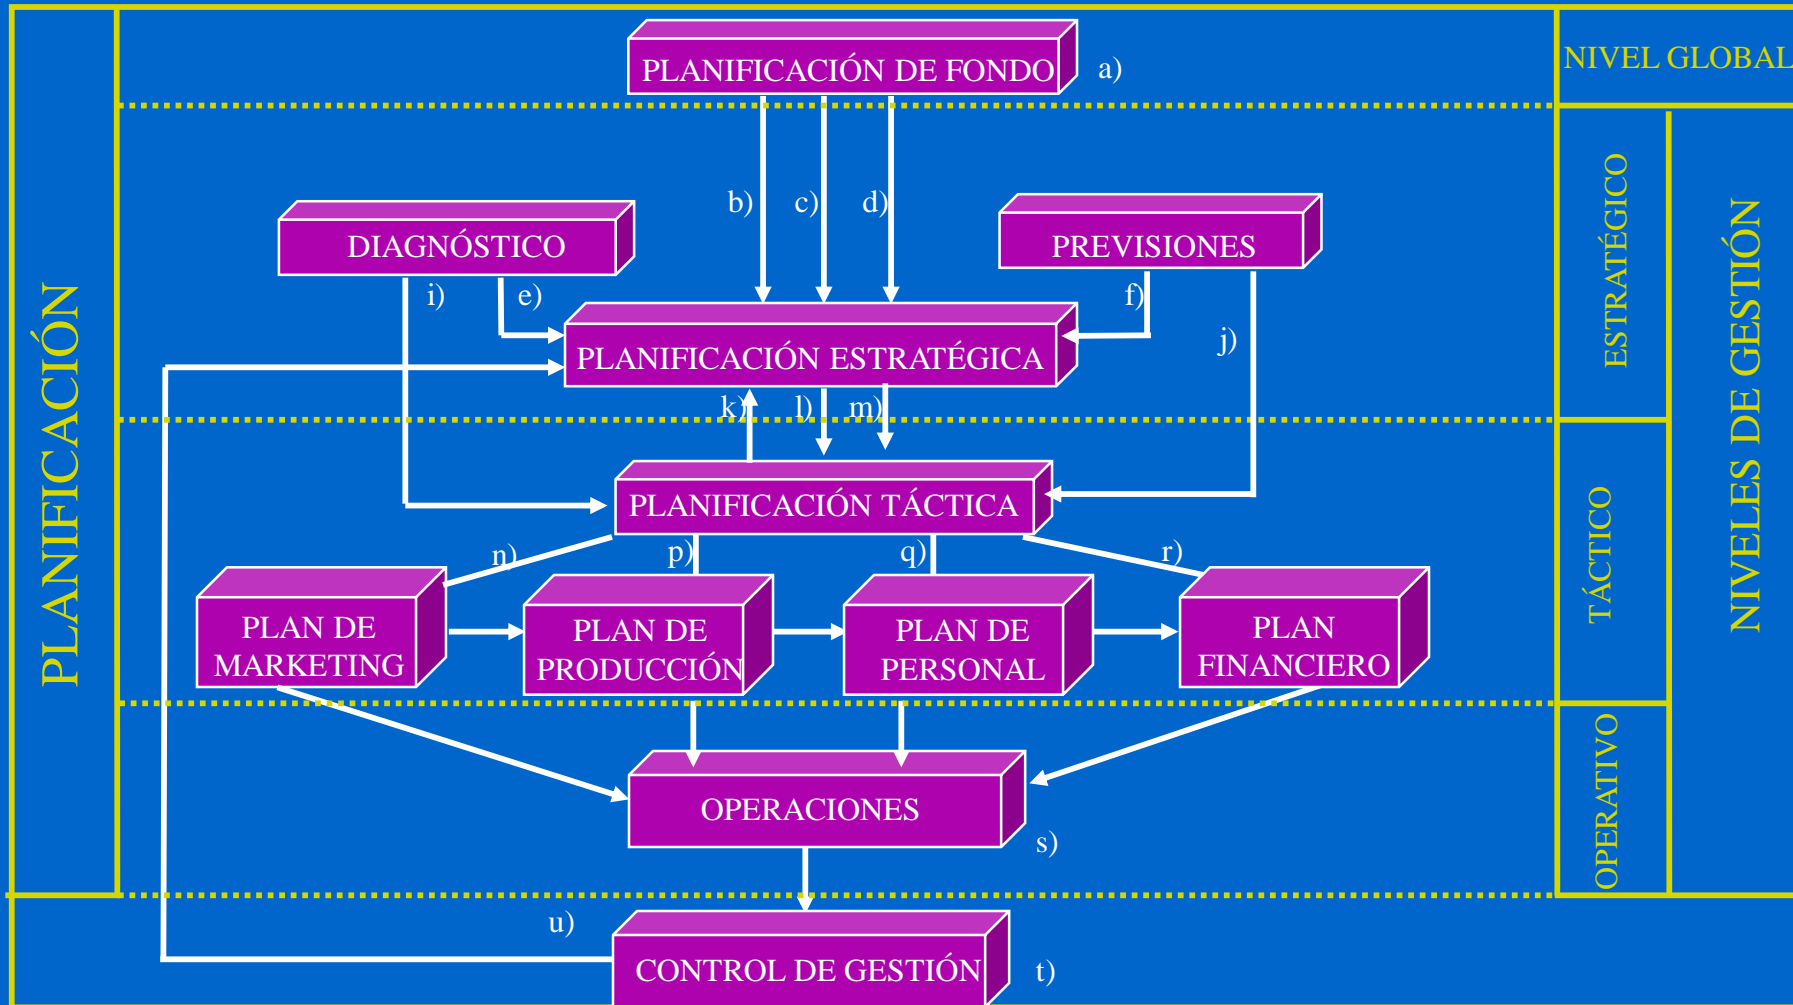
PLANIFICACIÓN

PLANIFICACIÓN DE FONDO a)

NIVEL GLOBAL

b) c) d)

DIAGNÓSTICO

PREVISIONES

i) e) f) j)

PLANIFICACIÓN ESTRATÉGICA

k) l) m)

PLANIFICACIÓN TÁCTICA

n) p) q) r)

PLAN DE MARKETING

PLAN DE PRODUCCIÓN

PLAN DE PERSONAL

PLAN FINANCIERO

OPERACIONES

s)

u)

CONTROL DE GESTIÓN

t)

ESTRATÉGICO

TÁCTICO

OPERATIVO

NIVELES DE GESTIÓN